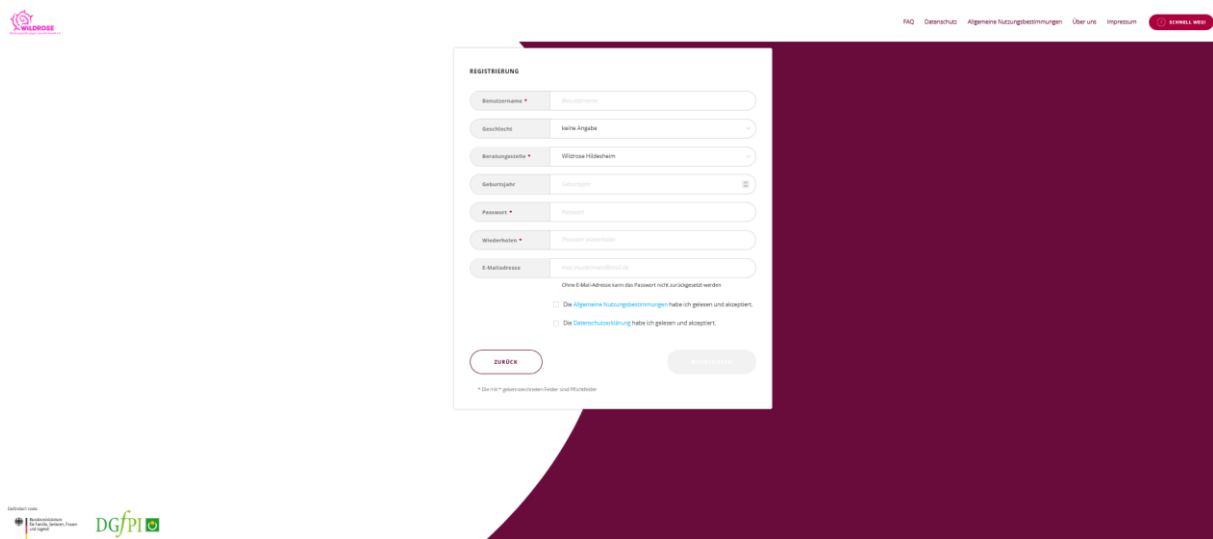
WILDROSE
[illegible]

FAQ Datenschutz Allgemeine Nutzungsbestimmungen Über uns Impressum SCHNELL WEG!

REGISTRIERUNG

| Benutzername * | Benutzername |
| --- | --- |
| Geschlecht | keine Angabe |
| Beratungsstelle * | Wildrose Hildesheim |
| Geburtsjahr | Geburtsjahr |
| Passwort * | Passwort |
| Wiederholen * | Passwort wiederholen |
| E-Mailadresse | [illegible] |

Ohne E-Mail-Adresse kann das Passwort nicht zurückgesetzt werden

Die Allgemeine Nutzungsbestimmungen habe ich gelesen und akzeptiert.

Die Datenschutzerklärung habe ich gelesen und akzeptiert.

ZURÜCK

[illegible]

* Die mit * gekennzeichneten Felder sind Pflichtfelder

Gefördert vom:
Bundesministerium für Familie, Senioren, Frauen und Jugend

DGfPI